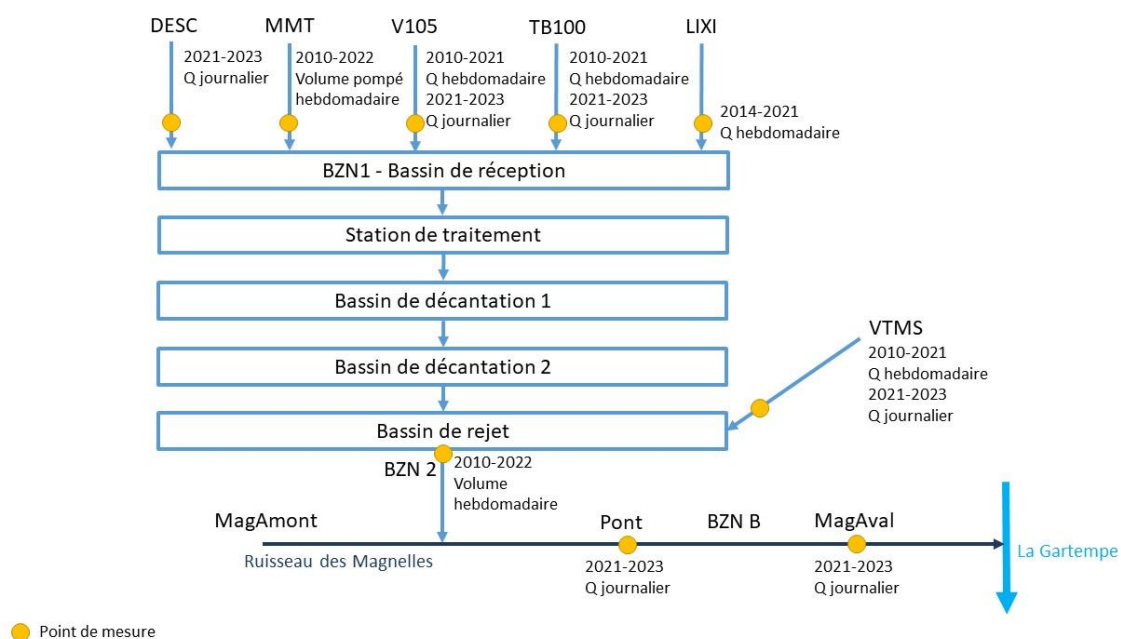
DESC
2021-2023
Q journalier

MMT
2010-2022
Volume pompé
hebdomadaire

V105
2010-2021
Q hebdomadaire
2021-2023
Q journalier

TB100
2010-2021
Q hebdomadaire
2021-2023
Q journalier

LIXI
2014-2021
Q hebdomadaire

BZN1 - Bassin de réception

Station de traitement

Bassin de décantation 1

Bassin de décantation 2

VTMS
2010-2021
Q hebdomadaire
2021-2023
Q journalier

Bassin de rejet

BZN 2
2010-2022
Volume
hebdomadaire

MagAmont
Ruisseau des Magnelles

Pont
2021-2023
Q journalier

BZN B

MagAval
2021-2023
Q journalier

La Gartempe

Point de mesure